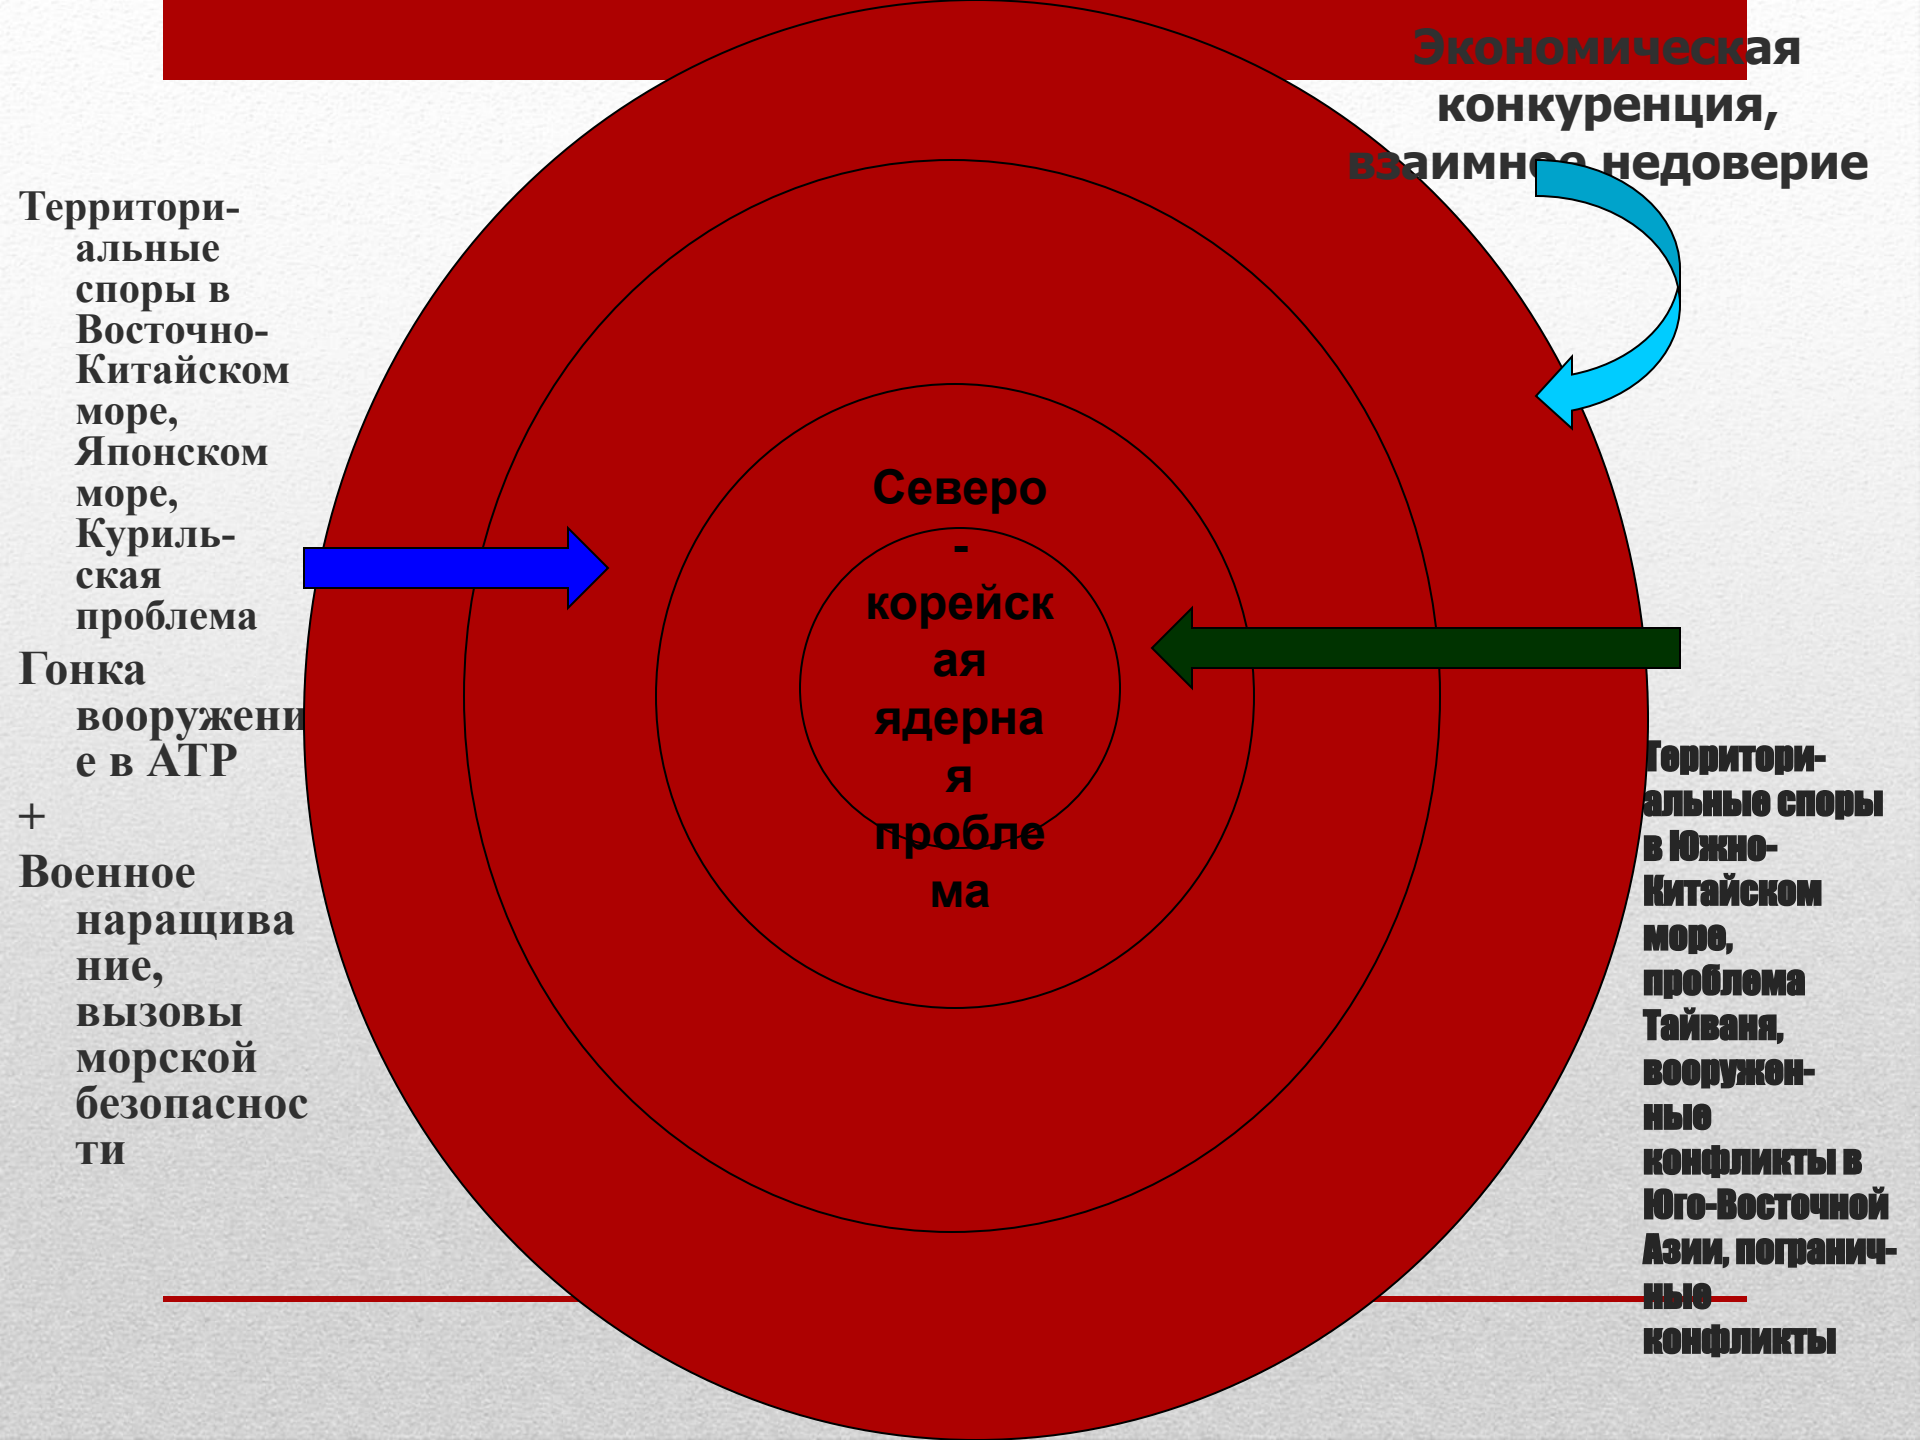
Экономическая конкуренция, взаимное недоверие

Территориальные споры в Восточно-Китайском море, Японском море, Курильская проблема

Гонка вооружение в АТР
+
Военное наращивание, вызовы морской безопасности

Северо-корейская ядерная проблема

Территориальные споры в Южно-Китайском море, проблема Тайваня, вооруженные конфликты в Юго-Восточной Азии, пограничные конфликты